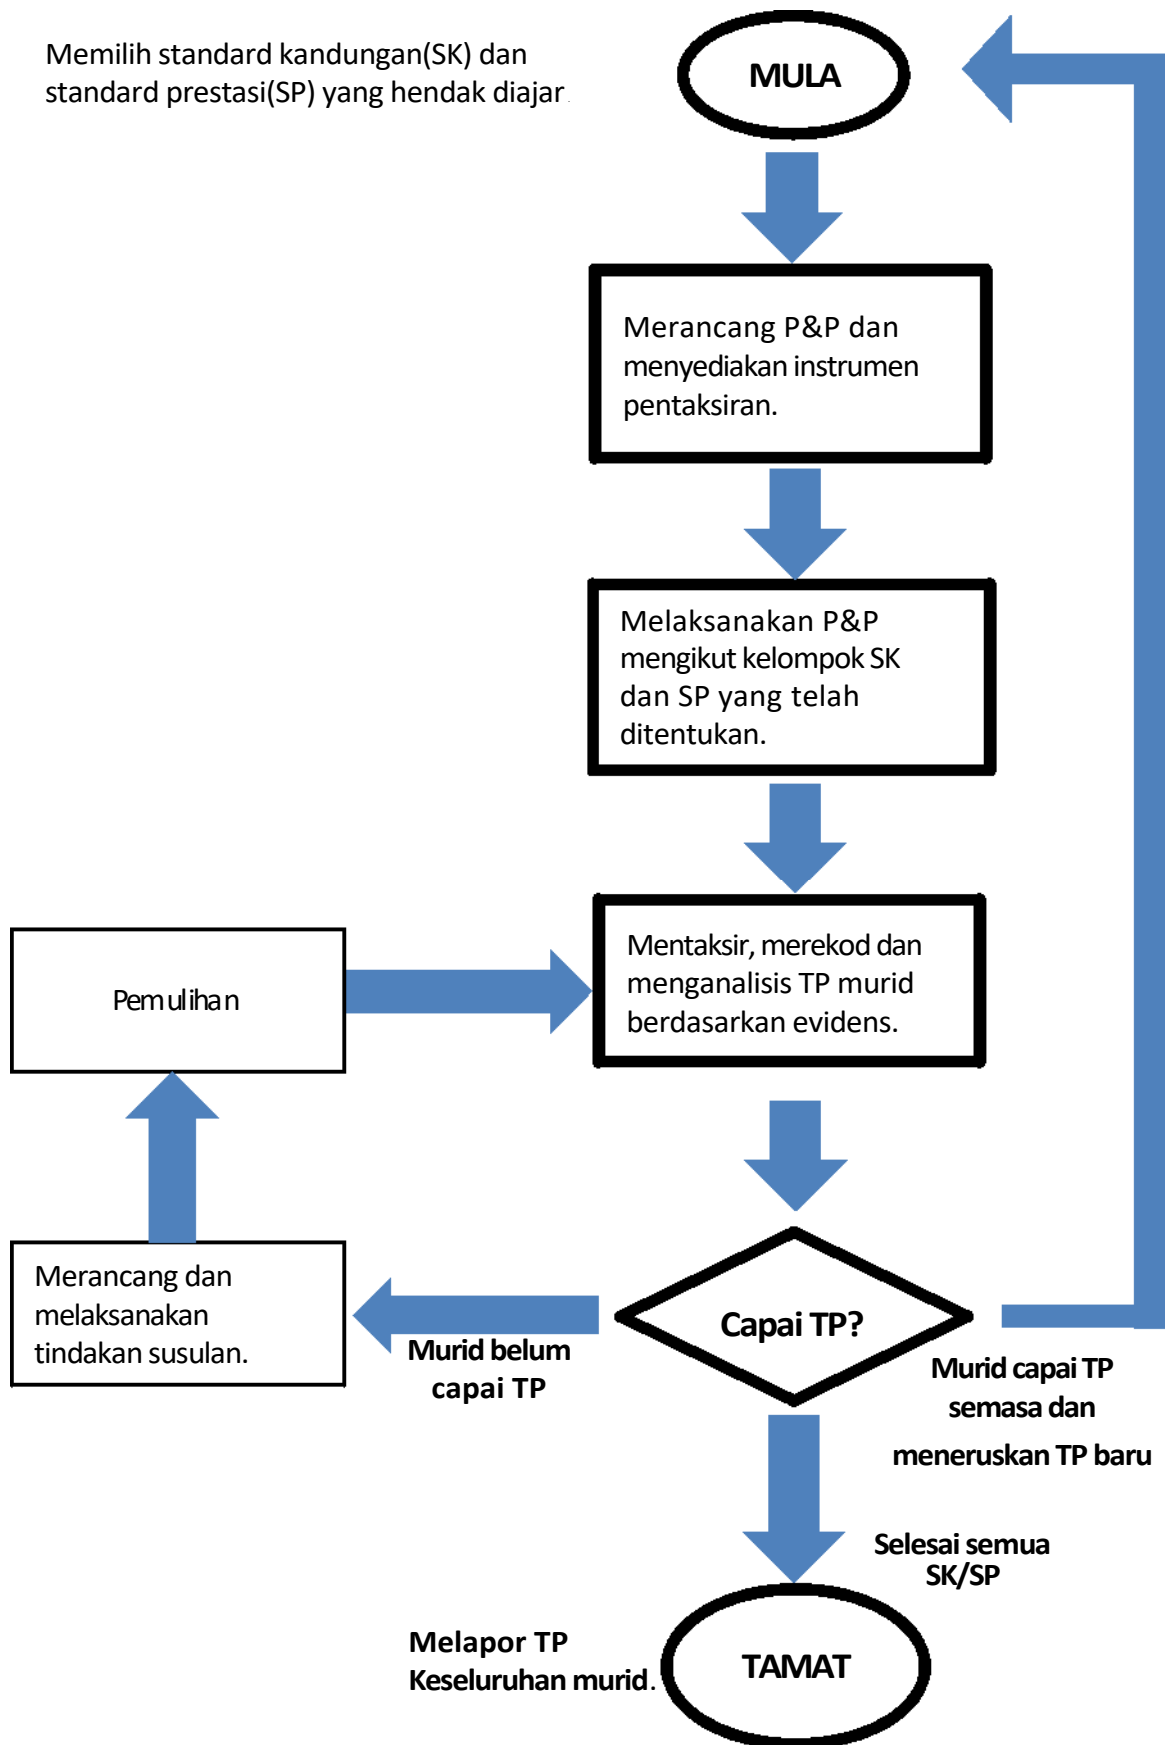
Memilih standard kandungan(SK) dan standard prestasi(SP) yang hendak diajar.

MULA

Merancang P&P dan menyediakan instrumen pentaksiran.

Melaksanakan P&P mengikut kelompok SK dan SP yang telah ditentukan.

Pemulihan

Mentaksir, merekod dan menganalisis TP murid berdasarkan evidens.

Merancang dan melaksanakan tindakan susulan.

Murid belum capai TP

Capai TP?

Murid capai TP semasa dan meneruskan TP baru

Selesai semua SK/SP

Melapor TP Keseluruhan murid.

TAMAT